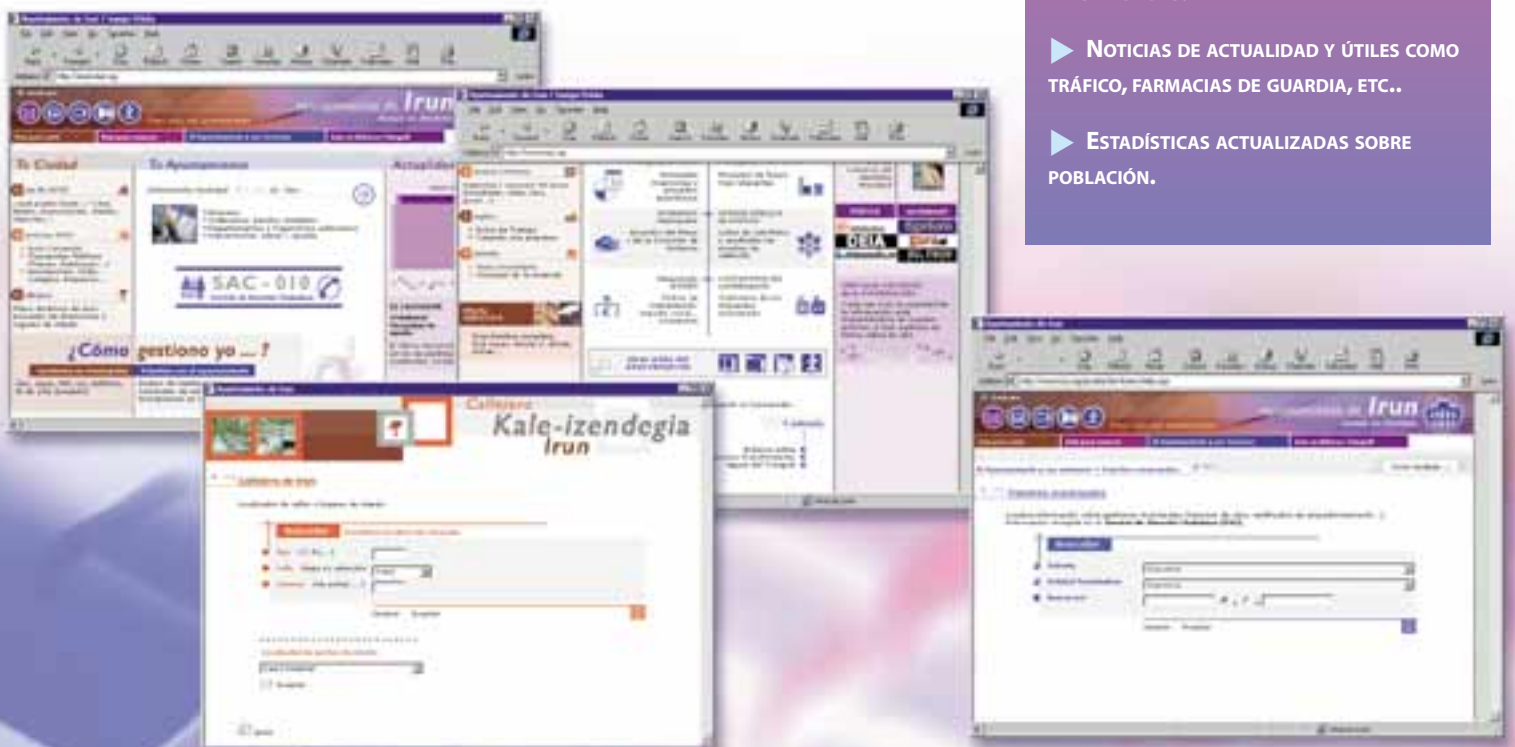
Noticias de actualidad y útiles como tráfico, farmacias de guardia, etc..

Estadísticas actualizadas sobre población.

Irun

Tu Ciudad

Tu Ayuntamiento

Actualidad

SAC - 010

¿Cómo gestiono yo ... ?

DEIA

Callejero

Kale-izendegia

Irun

Callejero de Irun

Irun